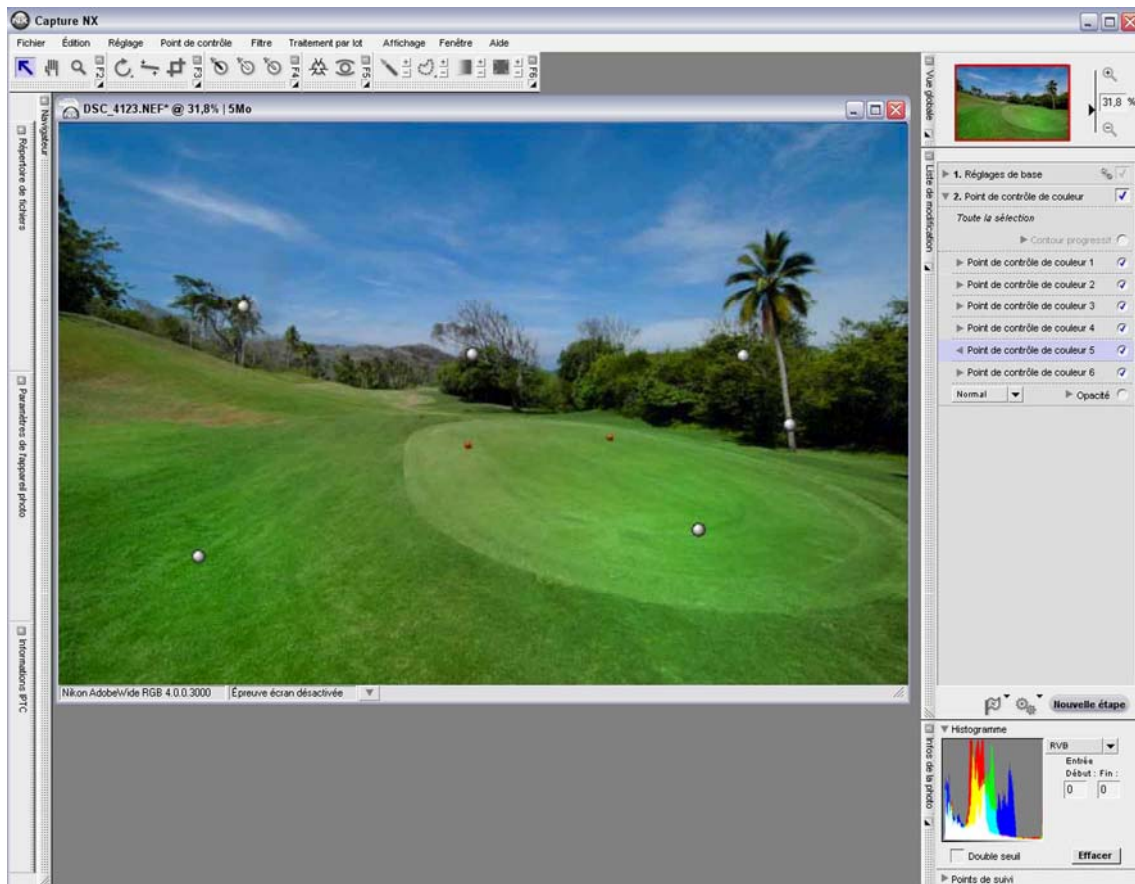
Capture NX

Fichier Édition Réglage Point de contrôle Filtre Traitement par lot Affichage Fenêtre Aide

F2 F3 F4 F5 F6

Répertoire de fichiers

Paramètres de l'appareil photo

Informations IPTC

Navigateur

DSC_4123.NEF* @ 31,8% | 5Mo

Nikon AdobeWide RGB 4.0.0.3000 Épreuve écran désactivée

Vue globale

31,8 %

Liste de modification

1. Réglages de base

2. Point de contrôle de couleur

Toute la sélection

Contour progressif

Point de contrôle de couleur 1

Point de contrôle de couleur 2

Point de contrôle de couleur 3

Point de contrôle de couleur 4

Point de contrôle de couleur 5

Point de contrôle de couleur 6

Normal

Opacité

Nouvelle étape

Infos de la photo

Histogramme

RVB

Entrée

Début : Fin :

0 0

Double seuil

Effacer

Points de suivi